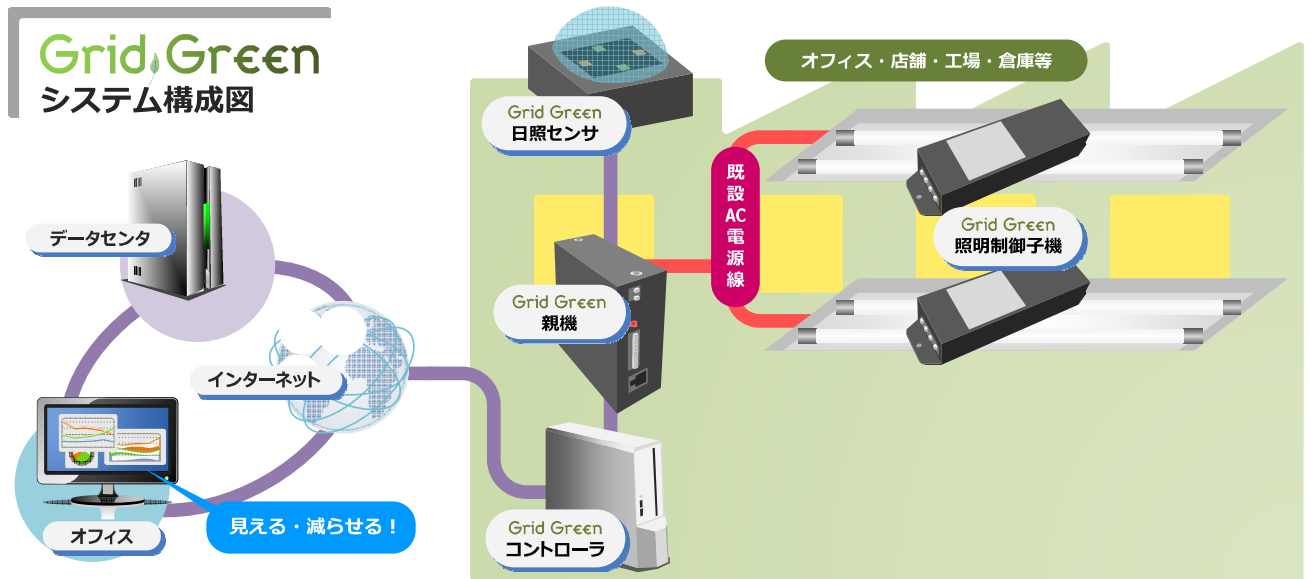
Grid Green
システム構成図

オフィス・店舗・工場・倉庫等

Grid Green
日照センサ

既設AC電源線

データセンタ

Grid Green
照明制御子機

Grid Green
親機

インターネット

見える・減らせる！

オフィス

Grid Green
コントローラ